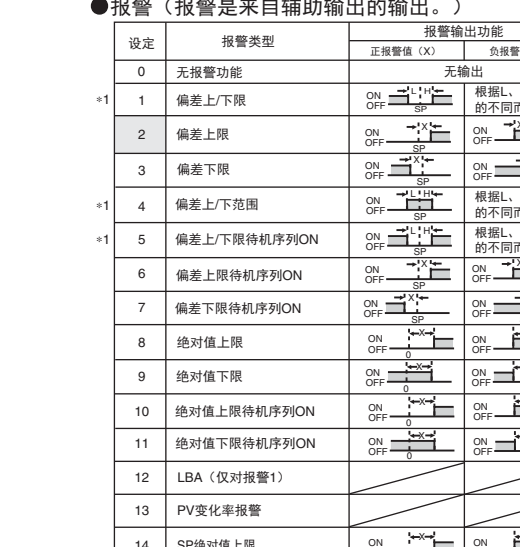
●报警（报警是来自辅助输出的输出。）

| 设定 | 报警类型 | 报警输出功能 正报警值（X） | 负报警 |
|---|---|---|---|
| 0 | 无报警功能 | 无输出 | |
| 1 | 偏差上/下限 | ON OFF L H SP | 根据L、的不同而 |
| 2 | 偏差上限 | ON OFF X SP | ON OFF X |
| 3 | 偏差下限 | ON OFF X SP | ON OFF |
| 4 | 偏差上/下范围 | ON OFF L H SP | 根据L、的不同而 |
| 5 | 偏差上/下限待机序列ON | ON OFF L H SP | 根据L、的不同而 |
| 6 | 偏差上限待机序列ON | ON OFF X SP | ON OFF X |
| 7 | 偏差下限待机序列ON | ON OFF X SP | ON OFF |
| 8 | 绝对值上限 | ON OFF X 0 | ON OFF |
| 9 | 绝对值下限 | ON OFF X 0 | ON OFF |
| 10 | 绝对值上限待机序列ON | ON OFF X 0 | ON OFF |
| 11 | 绝对值下限待机序列ON | ON OFF X 0 | ON OFF |
| 12 | LBA（仅对报警1） | | |
| 13 | PV变化率报警 | | |
| 14 | SP绝对值上限 | ON X | ON |

*1
*1
*1